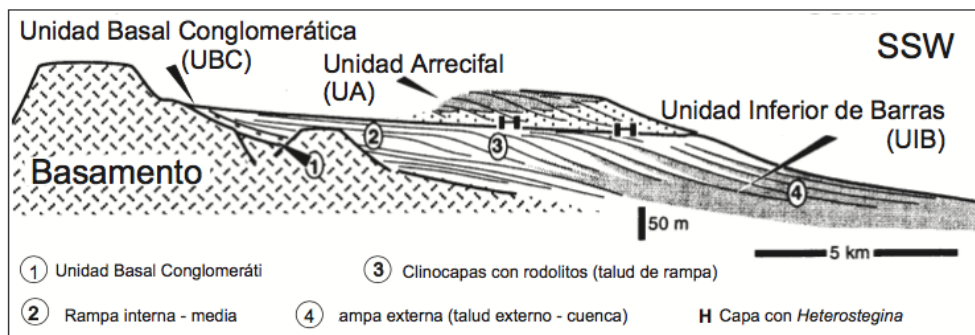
Unidad Basal Conglomerática (UBC)

Unidad Arrecifal (UA)

SSW

Unidad Inferior de Barras (UIB)

Basamento

1

2

3

4

H

H

50 m

5 km

1 Unidad Basal Conglomeráti

3 Clinocapas con rodolitos (talud de rampa)

2 Rampa interna - media

4 ampa externa (talud externo - cuenca)

H Capa con *Heterostegina*